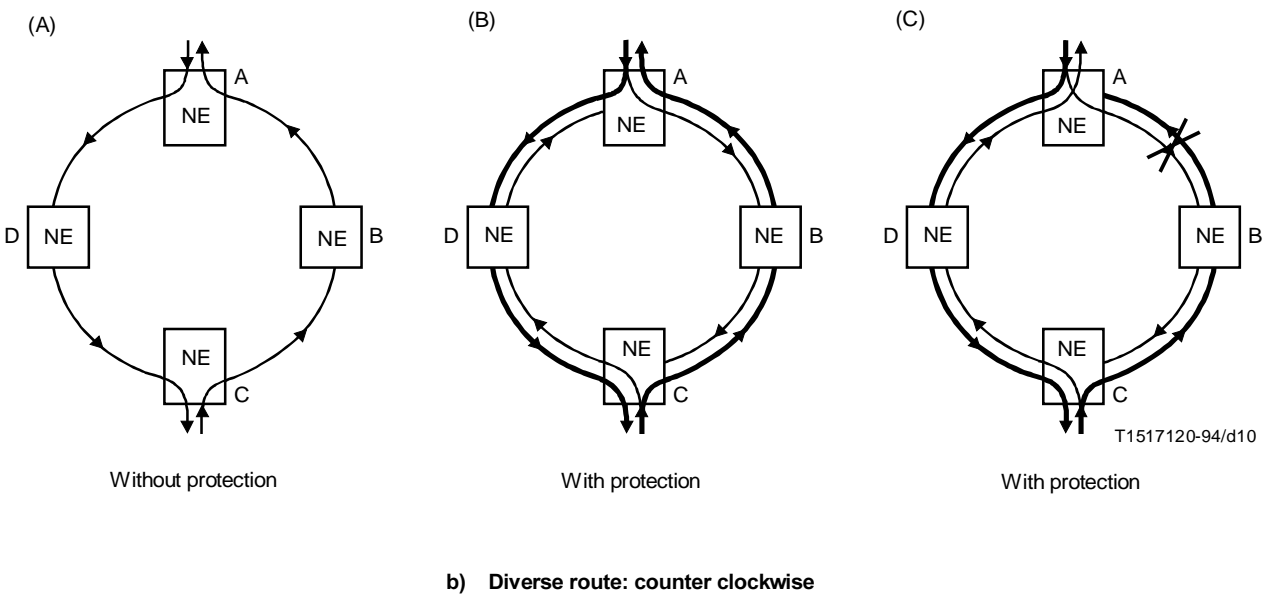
(A)

A

NE

D

NE

NE

B

NE

C

Without protection

(B)

A

NE

D

NE

NE

B

NE

C

With protection

(C)

A

NE

D

NE

NE

B

NE

C

T1517120-94/d10

With protection

b) Diverse route: counter clockwise